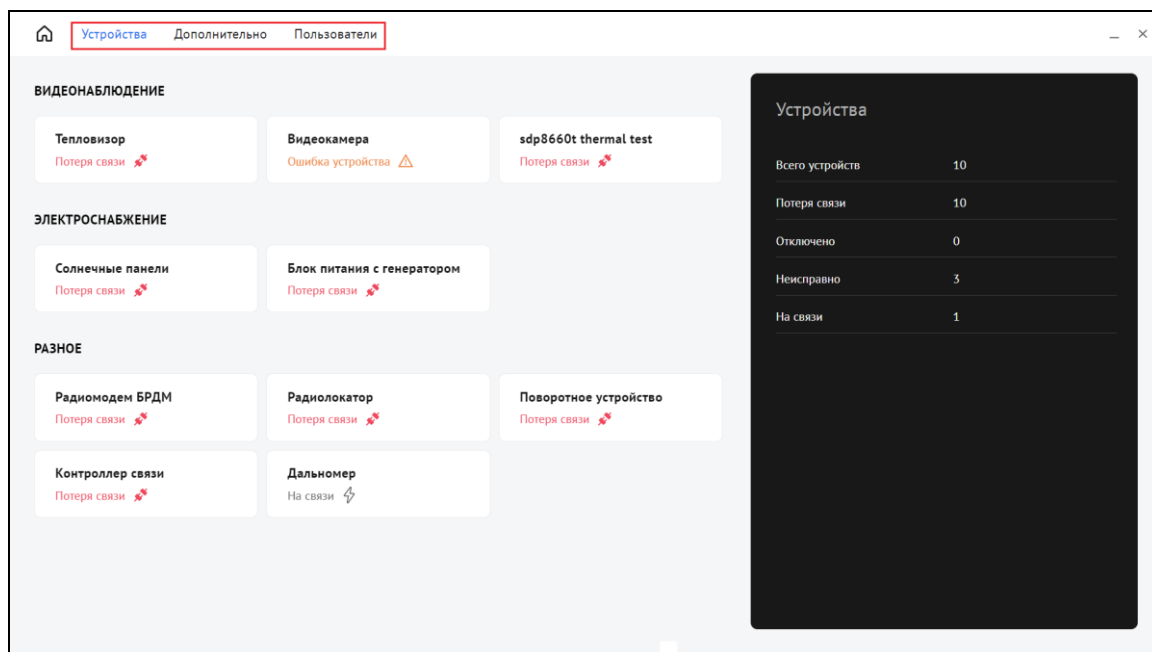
Устройства Дополнительно Пользователи

ВИДЕОНАБЛЮДЕНИЕ

Тепловизор
Потеря связи

Видеокамера
Ошибка устройства

sdp8660t thermal test
Потеря связи

ЭЛЕКТРОСНАБЖЕНИЕ

Солнечные панели
Потеря связи

Блок питания с генератором
Потеря связи

РАЗНОЕ

Радиомодем БРДМ
Потеря связи

Радиолокатор
Потеря связи

Поворотное устройство
Потеря связи

Контроллер связи
Потеря связи

Дальномер
На связи

Устройства

| Всего устройств | 10 |
|---|---|
| Потеря связи | 10 |
| Отключено | 0 |
| Неисправно | 3 |
| На связи | 1 |